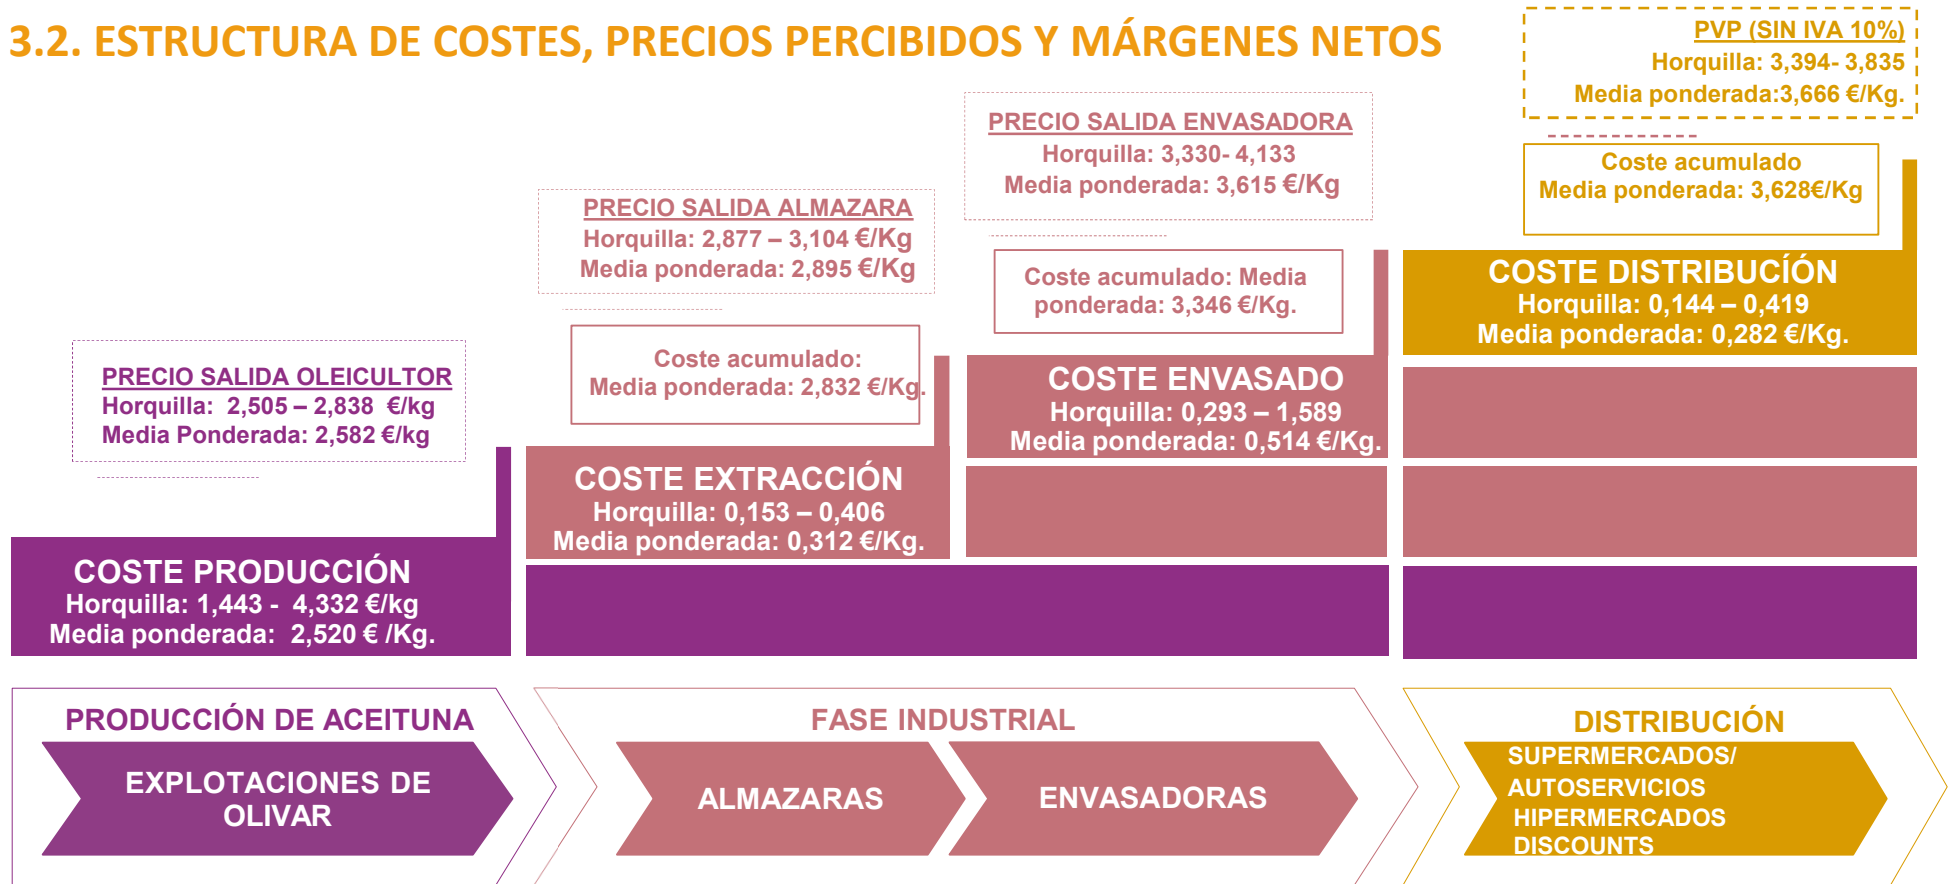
3.2. ESTRUCTURA DE COSTES, PRECIOS PERCIBIDOS Y MÁRGENES NETOS

PVP (SIN IVA 10%)
Horquilla: 3,394- 3,835
Media ponderada:3,666 €/Kg.

PRECIO SALIDA ENVASADORA
Horquilla: 3,330- 4,133
Media ponderada: 3,615 €/Kg

Coste acumulado
Media ponderada: 3,628€/Kg

PRECIO SALIDA ALMAZARA
Horquilla: 2,877 – 3,104 €/Kg
Media ponderada: 2,895 €/Kg

Coste acumulado: Media ponderada: 3,346 €/Kg.

COSTE DISTRIBUCÍÓN
Horquilla: 0,144 – 0,419
Media ponderada: 0,282 €/Kg.

PRECIO SALIDA OLEICULTOR
Horquilla: 2,505 – 2,838 €/kg
Media Ponderada: 2,582 €/kg

Coste acumulado:
Media ponderada: 2,832 €/Kg.

COSTE ENVASADO
Horquilla: 0,293 – 1,589
Media ponderada: 0,514 €/Kg.

COSTE EXTRACCIÓN
Horquilla: 0,153 – 0,406
Media ponderada: 0,312 €/Kg.

COSTE PRODUCCIÓN
Horquilla: 1,443 - 4,332 €/kg
Media ponderada: 2,520 € /Kg.

PRODUCCIÓN DE ACEITUNA
EXPLOTACIONES DE OLIVAR

FASE INDUSTRIAL
ALMAZARAS
ENVASADORAS

DISTRIBUCIÓN
SUPERMERCADOS/
AUTOSERVICIOS
HIPERMERCADOS
DISCOUNTS